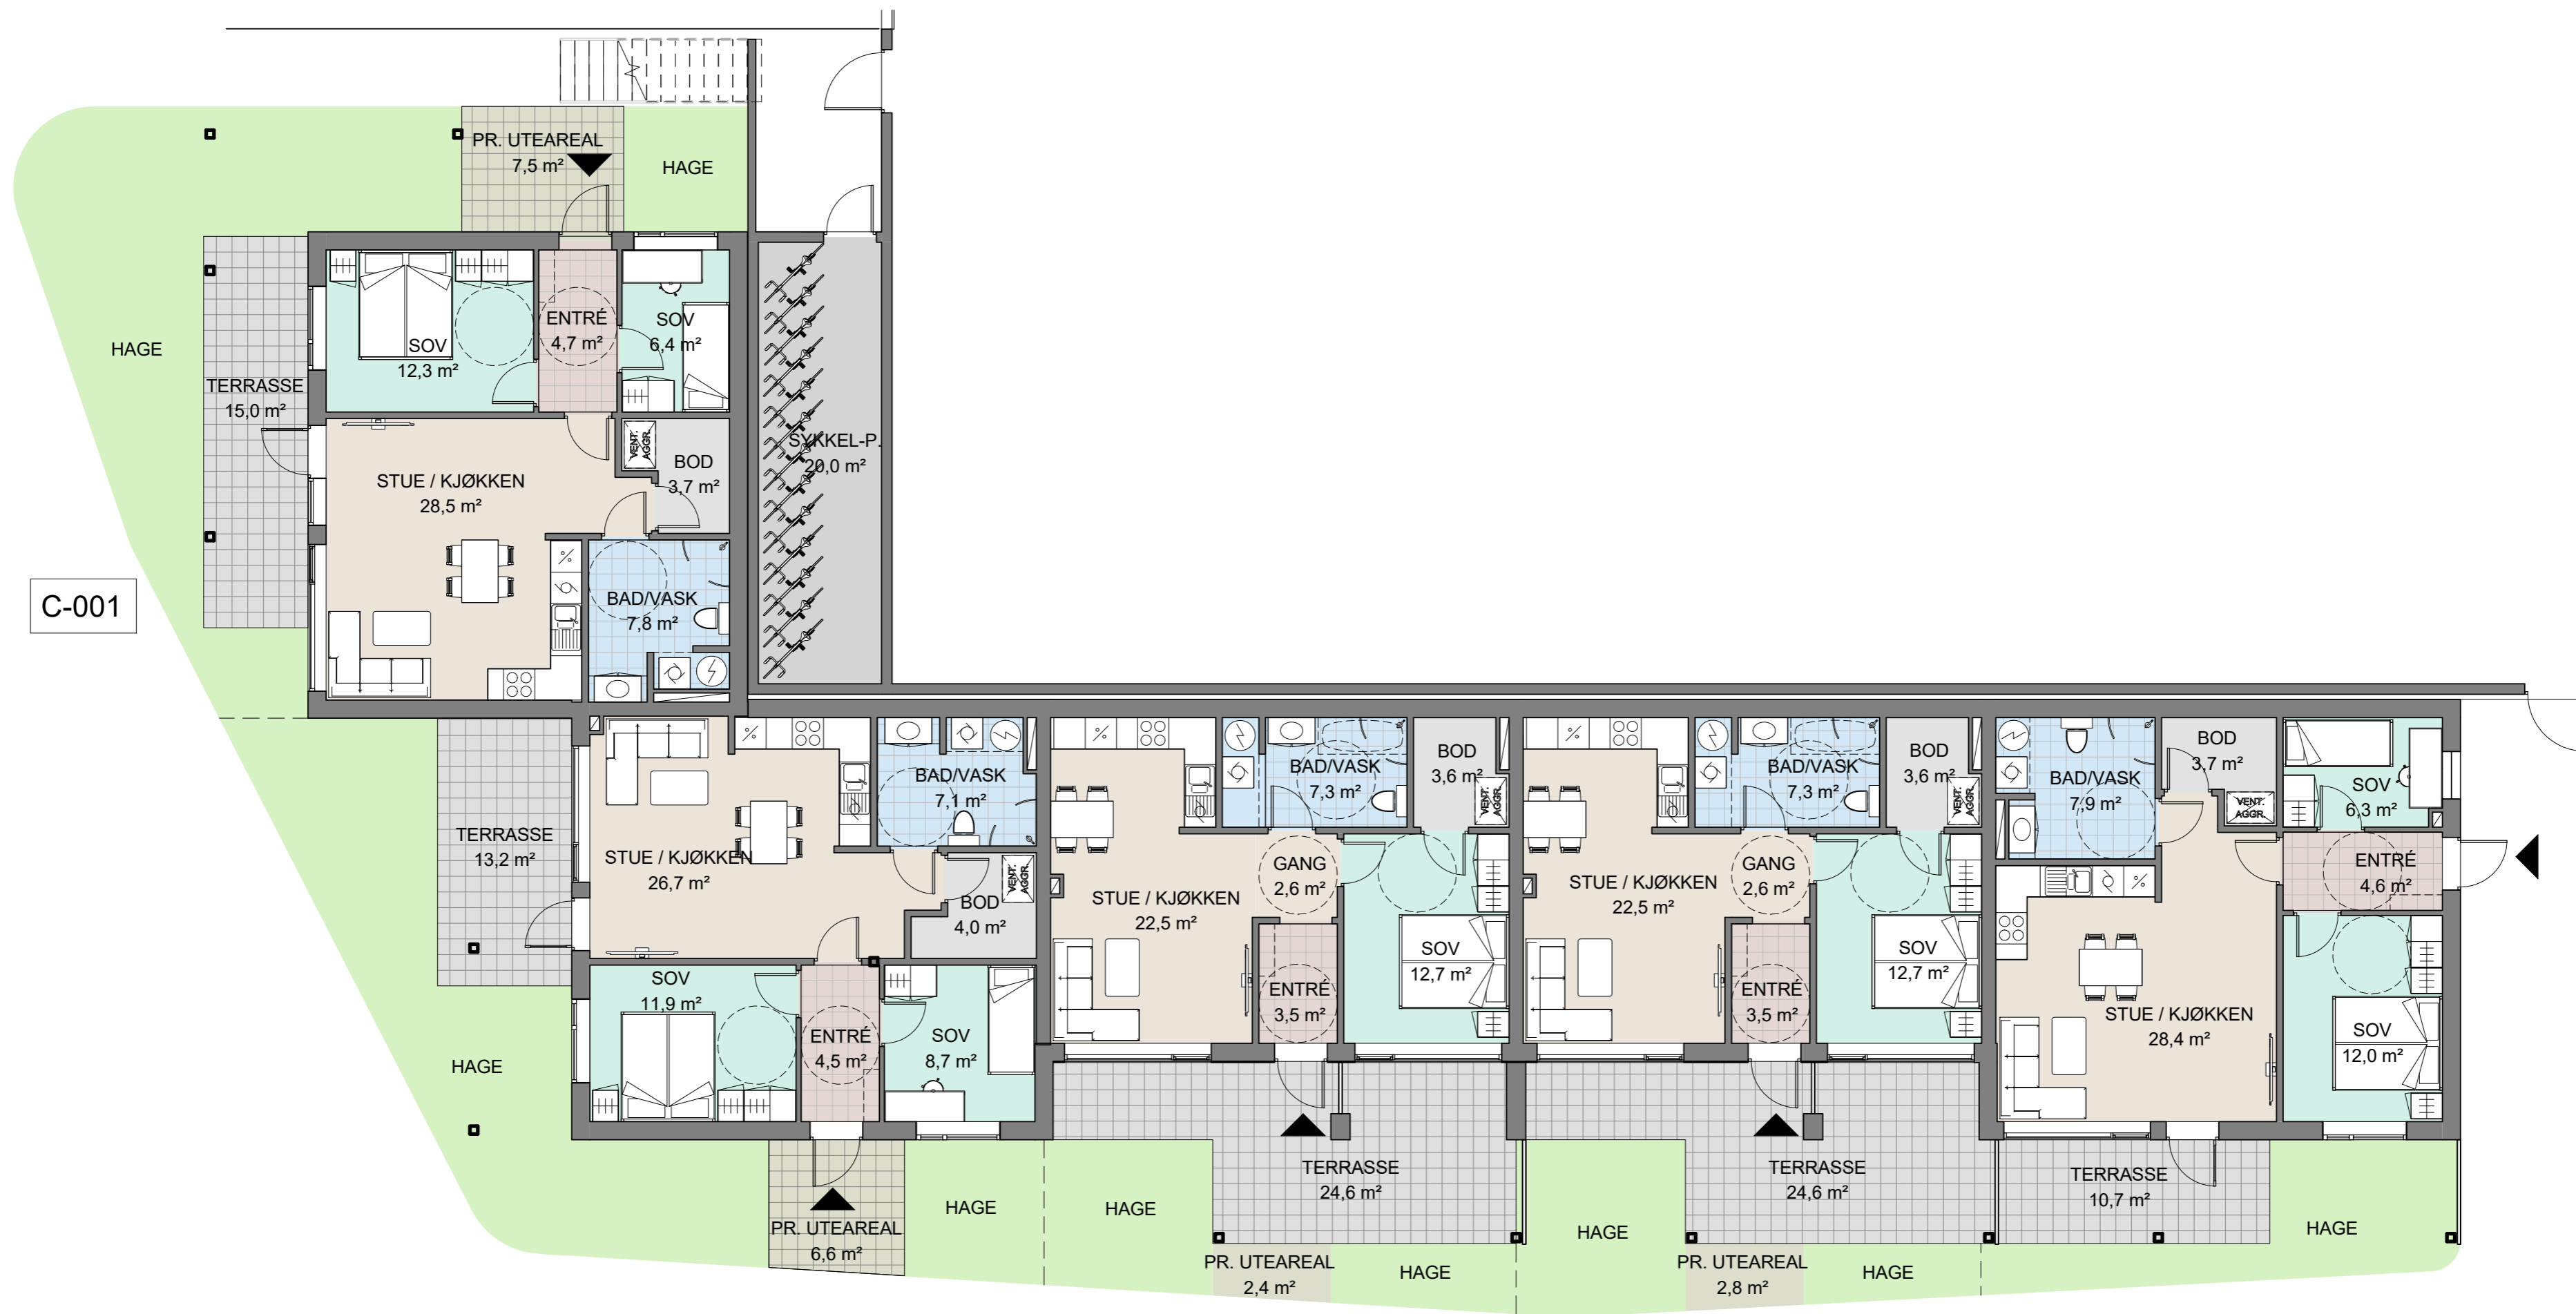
PR. UTEAREAL
7,5 m²

HAGE

HAGE

TERRASSE
15,0 m²

C-001

SOV
12,3 m²

ENTRÉ
4,7 m²

SOV
6,4 m²

STUE / KJØKKEN
28,5 m²

VENT. AGGR.

BOD
3,7 m²

BAD/VASK
7,8 m²

SYKKEL-P.
20,0 m²

TERRASSE
13,2 m²

STUE / KJØKKEN
26,7 m²

BAD/VASK
7,1 m²

BOD
4,0 m²

VENT. AGGR.

SOV
11,9 m²

ENTRÉ
4,5 m²

SOV
8,7 m²

HAGE

STUE / KJØKKEN
22,5 m²

BAD/VASK
7,3 m²

BOD
3,6 m²

VENT. AGGR.

GANG
2,6 m²

ENTRÉ
3,5 m²

SOV
12,7 m²

STUE / KJØKKEN
22,5 m²

BAD/VASK
7,3 m²

BOD
3,6 m²

VENT. AGGR.

GANG
2,6 m²

ENTRÉ
3,5 m²

SOV
12,7 m²

BAD/VASK
7,9 m²

BOD
3,7 m²

VENT. AGGR.

SOV
6,3 m²

ENTRÉ
4,6 m²

STUE / KJØKKEN
28,4 m²

SOV
12,0 m²

PR. UTEAREAL
6,6 m²

HAGE

HAGE

TERRASSE
24,6 m²

PR. UTEAREAL
2,4 m²

HAGE

HAGE

TERRASSE
24,6 m²

PR. UTEAREAL
2,8 m²

HAGE

TERRASSE
10,7 m²

HAGE